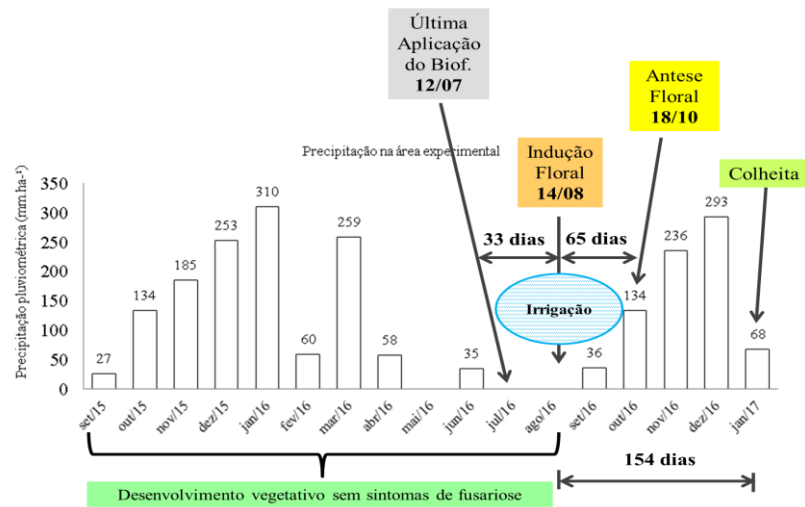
Última Aplicação do Biof. **12/07**

Antese Floral **18/10**

Precipitação na área experimental

Indução Floral **14/08**

Colheita

Precipitação pluviométrica (mm.ha-¹)

350
300
250
200
150
100
50
0

**33 dias**

**65 dias**

Irrigação

27
134
185
253
310
60
259
58
35
36
134
236
293
68

set/15
out/15
nov/15
dez/15
jan/16
fev/16
mar/16
abr/16
mai/16
jun/16
jul/16
ago/16
set/16
out/16
nov/16
dez/16
jan/17

**154 dias**

Desenvolvimento vegetativo sem sintomas de fusariose